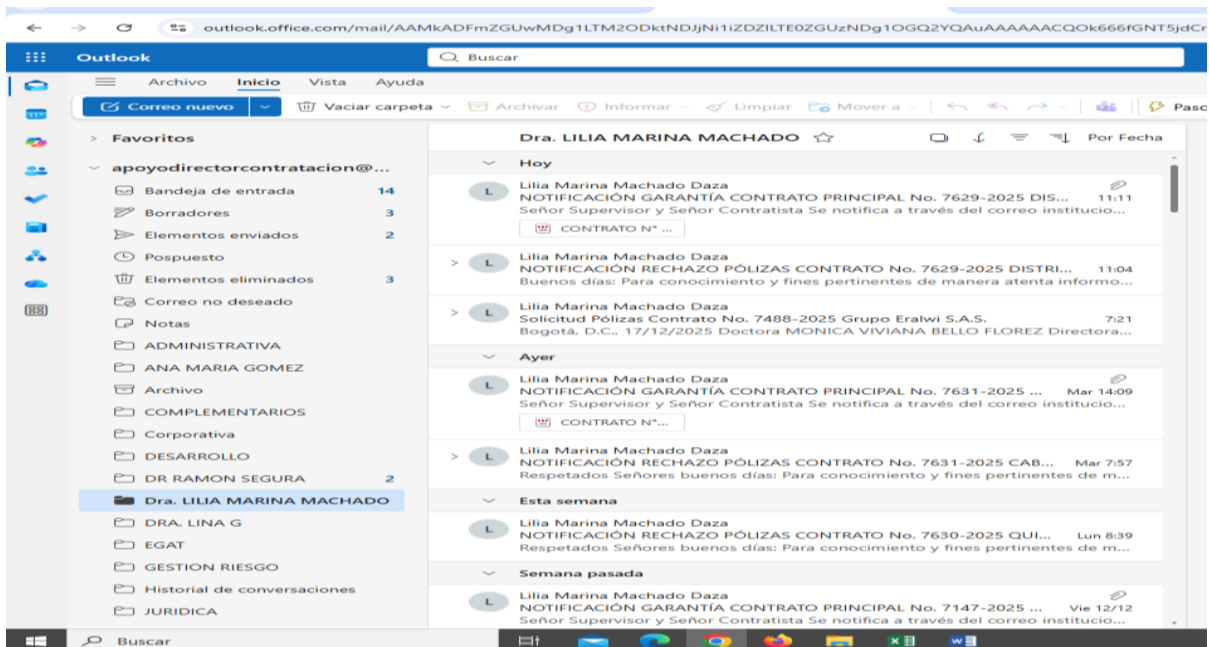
outlook.office.com/mail/AAMkADFmZGUwMDg1LTM2ODktNDJjNi1iZDZlLTE0ZGUzNDg1OGQ2YQAuAAAAAACQOk666fGNT5jdCr

Outlook
Buscar

Archivo Inicio Vista Ayuda

Correo nuevo
Vaciar carpeta
Archivar
Informar
Limpiar
Mover a
Paso

Favoritos
apoyodirectorcontratacion@...
Bandeja de entrada 14
Borradores 3
Elementos enviados 2
Pospuesto
Elementos eliminados 3
Correo no deseado
Notas
ADMINISTRATIVA
ANA MARIA GOMEZ
Archivo
COMPLEMENTARIOS
Corporativa
DESARROLLO
DR RAMON SEGURA 2
Dra. LILIA MARINA MACHADO
DRA. LINA G
EGAT
GESTION RIESGO
Historial de conversaciones
JURIDICA

Dra. LILIA MARINA MACHADO
Por Fecha

Hoy

Lilia Marina Machado Daza
NOTIFICACIÓN GARANTÍA CONTRATO PRINCIPAL No. 7629-2025 DIS... 11:11
Señor Supervisor y Señor Contratista Se notifica a través del correo institucio...
CONTRATO N° ...

Lilia Marina Machado Daza
NOTIFICACIÓN RECHAZO PÓLIZAS CONTRATO No. 7629-2025 DISTRI... 11:04
Buenos días: Para conocimiento y fines pertinentes de manera atenta informo...

Lilia Marina Machado Daza
Solicitud Pólizas Contrato No. 7488-2025 Grupo Eralwi S.A.S. 7:21
Bogotá, D.C., 17/12/2025 Doctora MONICA VIVIANA BELLO FLOREZ Directora...

Ayer

Lilia Marina Machado Daza
NOTIFICACIÓN GARANTÍA CONTRATO PRINCIPAL No. 7631-2025 ... Mar 14:09
Señor Supervisor y Señor Contratista Se notifica a través del correo institucio...
CONTRATO N° ...

Lilia Marina Machado Daza
NOTIFICACIÓN RECHAZO PÓLIZAS CONTRATO No. 7631-2025 CAB... Mar 7:57
Respetados Señores buenos días: Para conocimiento y fines pertinentes de m...

Esta semana

Lilia Marina Machado Daza
NOTIFICACIÓN RECHAZO PÓLIZAS CONTRATO No. 7630-2025 QUI... Lun 8:39
Respetados Señores buenos días: Para conocimiento y fines pertinentes de m...

Semana pasada

Lilia Marina Machado Daza
NOTIFICACIÓN GARANTÍA CONTRATO PRINCIPAL No. 7147-2025 ... Vie 12/12
Señor Supervisor y Señor Contratista Se notifica a través del correo institucio...

Buscar